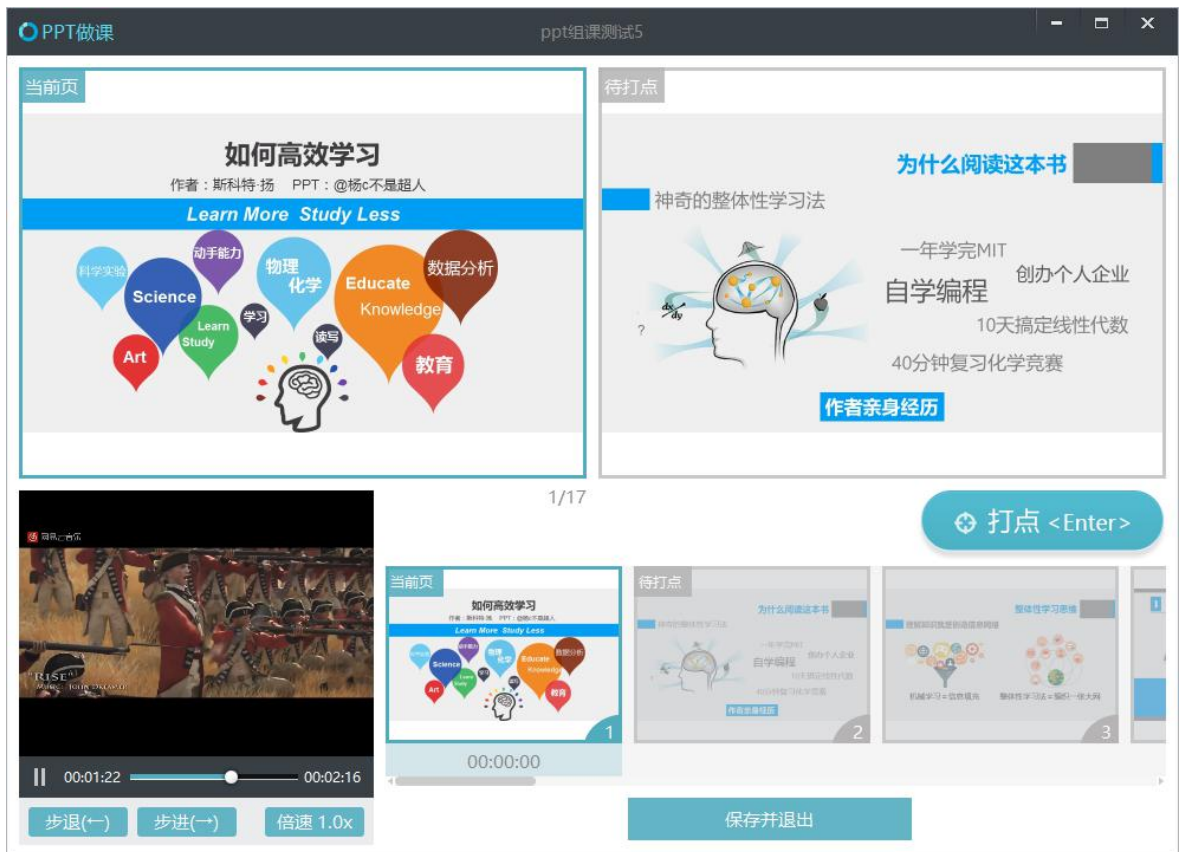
PPT做课

ppt组课测试5

当前页

如何高效学习

作者：斯科特·扬　PPT：@杨c不是超人

Learn More Study Less

科学实验 动手能力 Science 学习 Learn Study Art 物理 化学 读写 Educate Knowledge 数据分析 教育

待打点

为什么阅读这本书

神奇的整体性学习法

一年学完MIT

创办个人企业

自学编程

10天搞定线性代数

40分钟复习化学竞赛

作者亲身经历

1/17

打点 <Enter>

网易云音乐

RISE

00:01:22　00:02:16

步退(←)　步进(→)　倍速 1.0x

当前页

如何高效学习

Learn More Study Less

1

00:00:00

待打点

为什么阅读这本书

自学编程

作者亲身经历

2

整体性学习思维

3

保存并退出